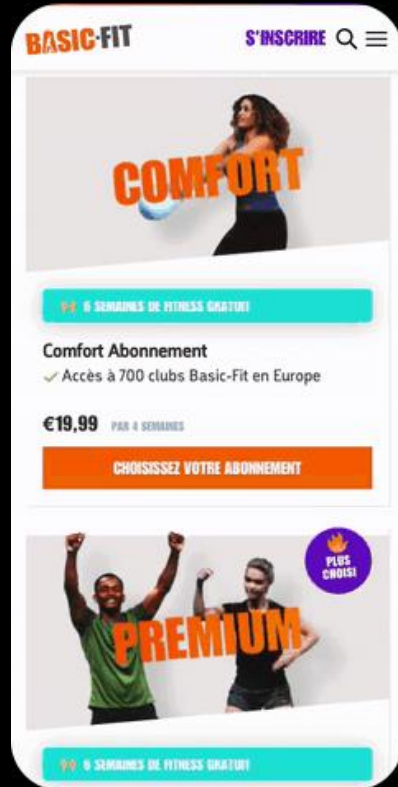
BASIC-FIT

S'INSCRIRE

COMFORT

6 SEMAINES DE FITNESS GRATUIT

Comfort Abonnement

✓ Accès à 700 clubs Basic-Fit en Europe

€19,99 PAR 4 SEMAINES

CHOISISSEZ VOTRE ABONNEMENT

PLUS CHOISI

PREMIUM

6 SEMAINES DE FITNESS GRATUIT